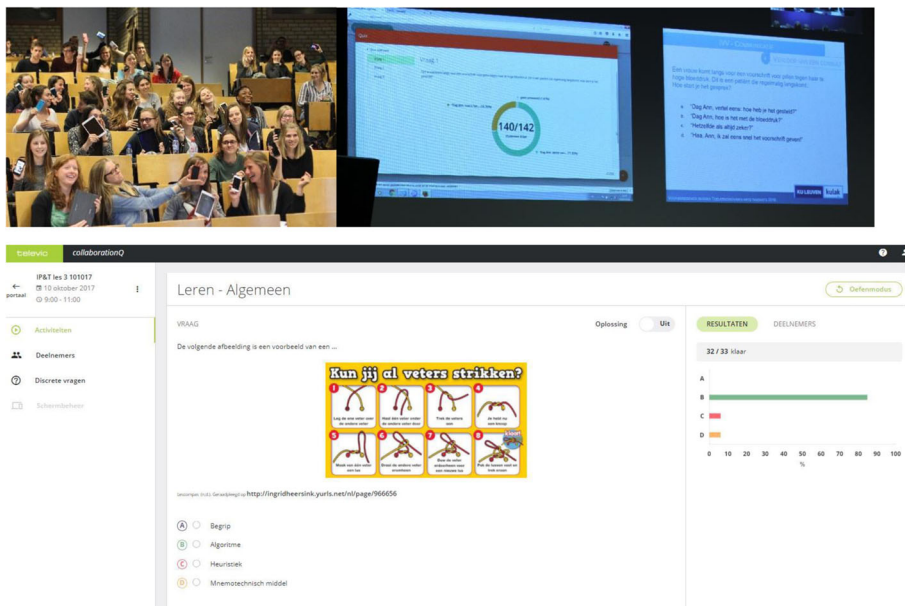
Vraag

140/142

KU LEUVEN kulak

televic collaborationQ

portaal

IP&T les 3 101017
10 oktober 2017
9:00 - 11:00

Activiteiten

Deelnemers

Discrete vragen

Schermbeheer

Leren - Algemeen

Oefenmodus

VRAAG

Oplossing Uit

De volgende afbeelding is een voorbeeld van een ...

Kun jij al veters strikken?

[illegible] http://ingridheersink.yurls.net/nl/page/966656

A Begrip

B Algoritme

C Heuristiek

D Mnemotechnisch middel

RESULTATEN DEELNEMERS

32 / 33 klaar

A

B

C

D

0 10 20 30 40 50 60 70 80 90 100

%